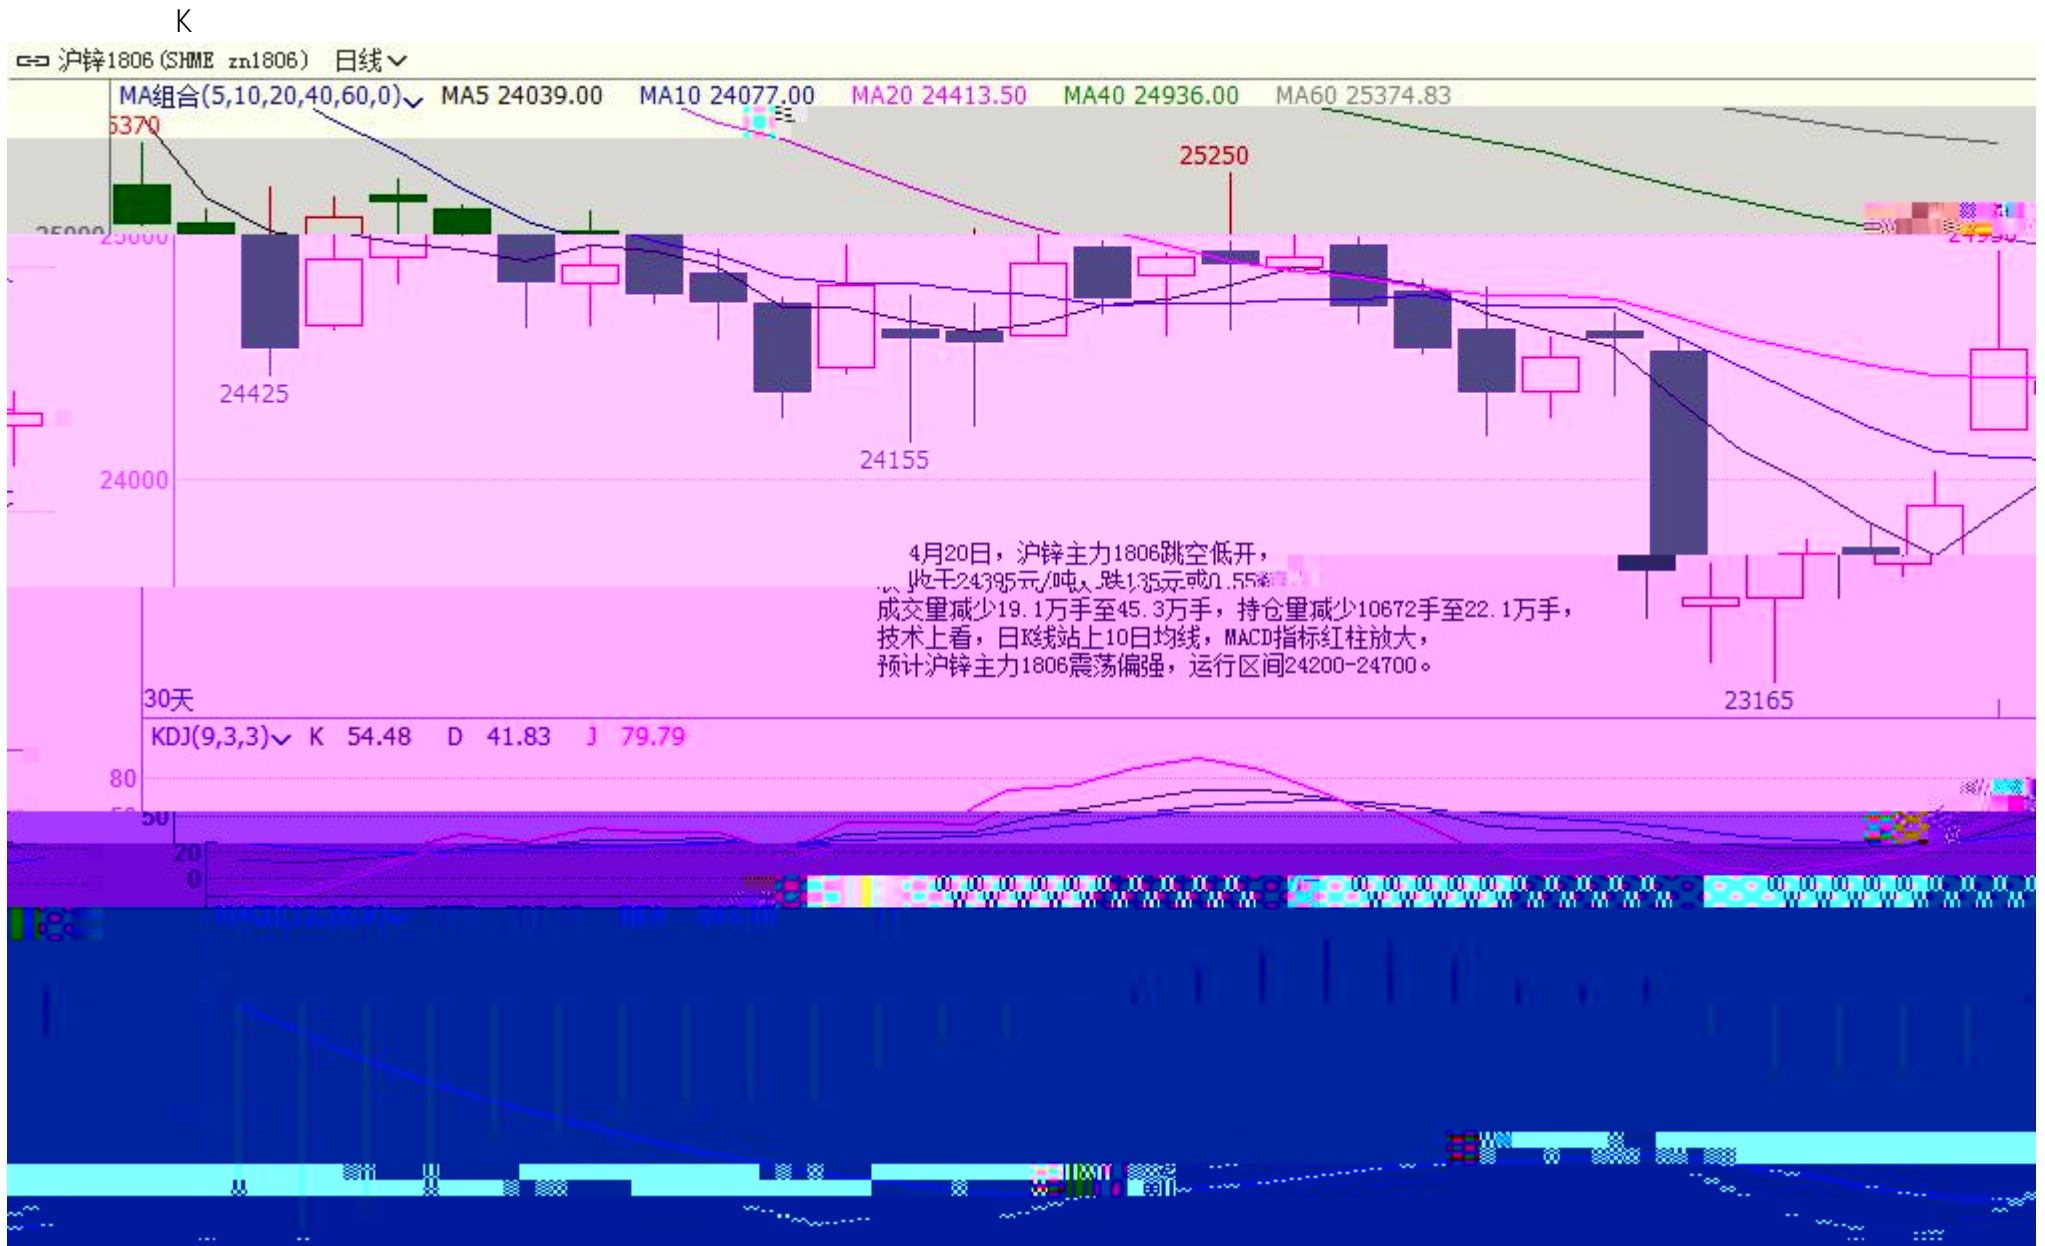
K

沪锌1806 (SHME zn1806) 日线

MA组合(5,10,20,40,60,0) MA5 24039.00 MA10 24077.00 MA20 24413.50 MA40 24936.00 MA60 25374.83

5370

25250

25000

24425

24155

24000

4月20日，沪锌主力1806跳空低开，收于24395元/吨，跌135元或0.55%，成交量减少19.1万手至45.3万手，持仓量减少10672手至22.1万手，技术上看，日K线站上10日均线，MACD指标红柱放大，预计沪锌主力1806震荡偏强，运行区间24200-24700。

23165

30天

KDJ(9,3,3) K 54.48 D 41.83 J 79.79

80

50

20

0

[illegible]